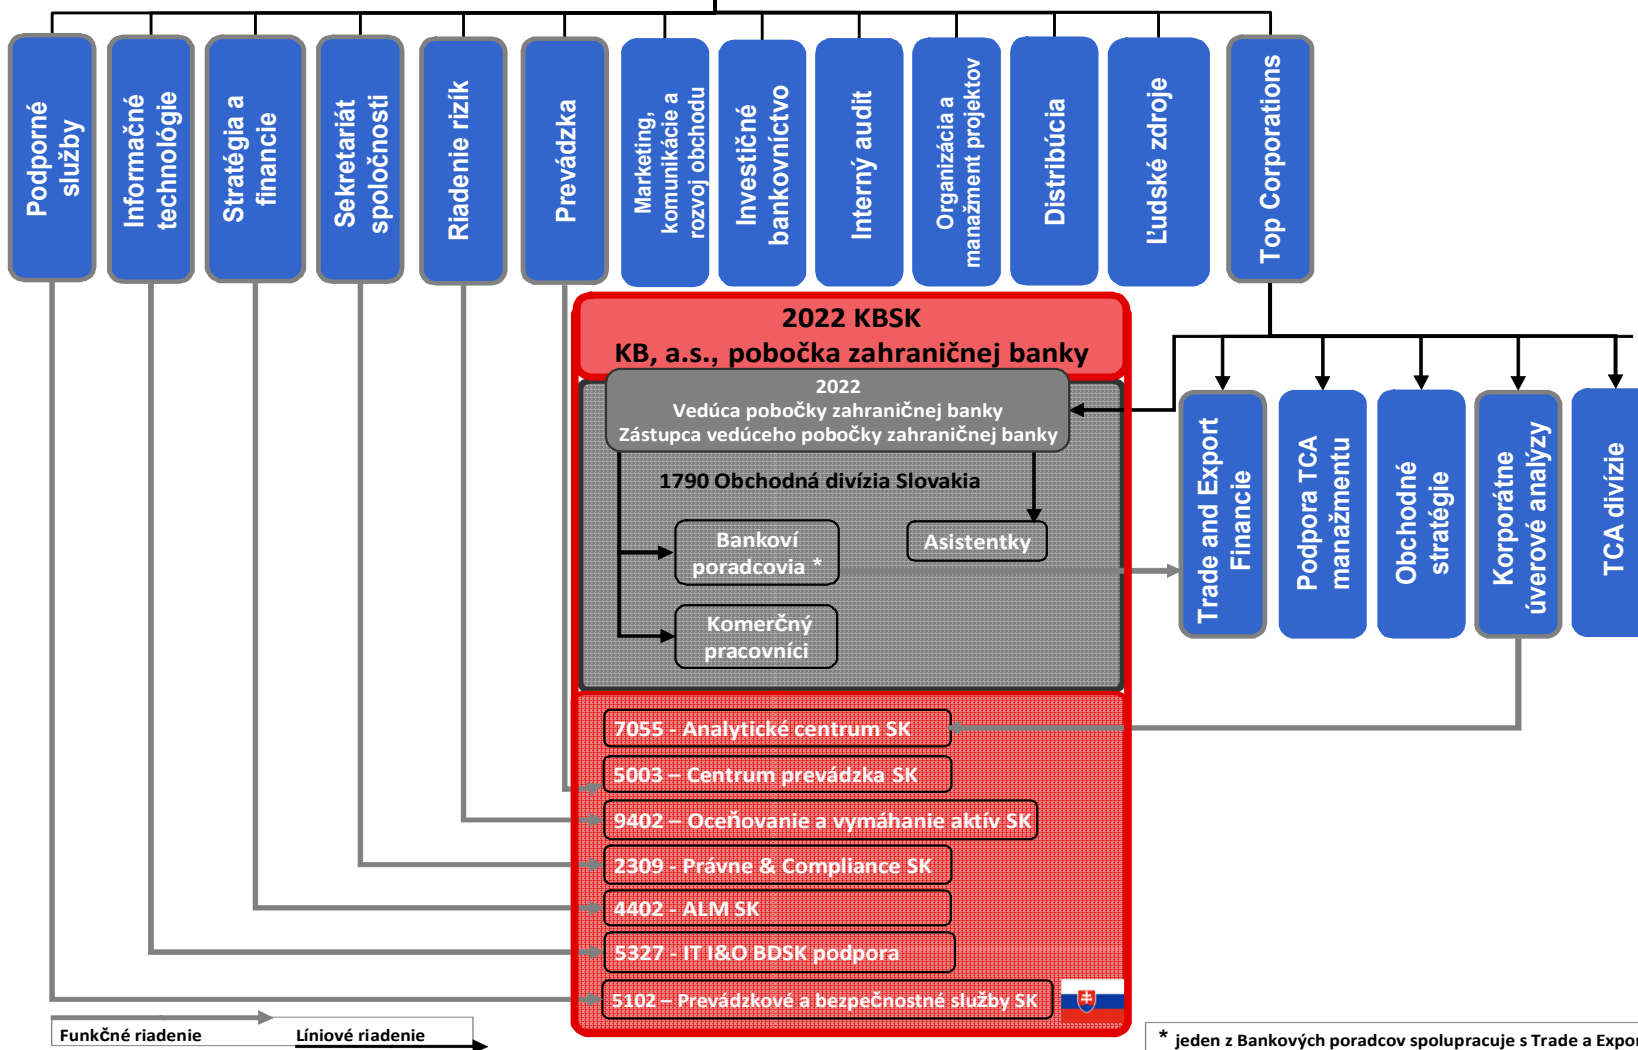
Podporné služby

Informačné technológie

Stratégia a financie

Sekretariát spoločnosti

Riadenie rizík

Prevádzka

Marketing, komunikácie a rozvoj obchodu

Investičné bankovníctvo

Interný audit

Organizácia a manažment projektov

Distribúcia

Ľudské zdroje

Top Corporations

2022 KBSK
KB, a.s., pobočka zahraničnej banky

2022
Vedúca pobočky zahraničnej banky
Zástupca vedúceho pobočky zahraničnej banky

1790 Obchodná divízia Slovakia

Bankoví poradcovia *

Asistentky

Komerčný pracovníci

Trade and Export Financie

Podpora TCA manažmentu

Obchodné stratégie

Korporátne úverové analýzy

TCA divízie

7055 - Analytické centrum SK

5003 – Centrum prevádzka SK

9402 – Oceňovanie a vymáhanie aktív SK

2309 - Právne & Compliance SK

4402 - ALM SK

5327 - IT I&O BDSK podpora

5102 – Prevádzkové a bezpečnostné služby SK

Funkčné riadenie

Líniové riadenie

* jeden z Bankových poradcov spolupracuje s Trade a Expor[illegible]